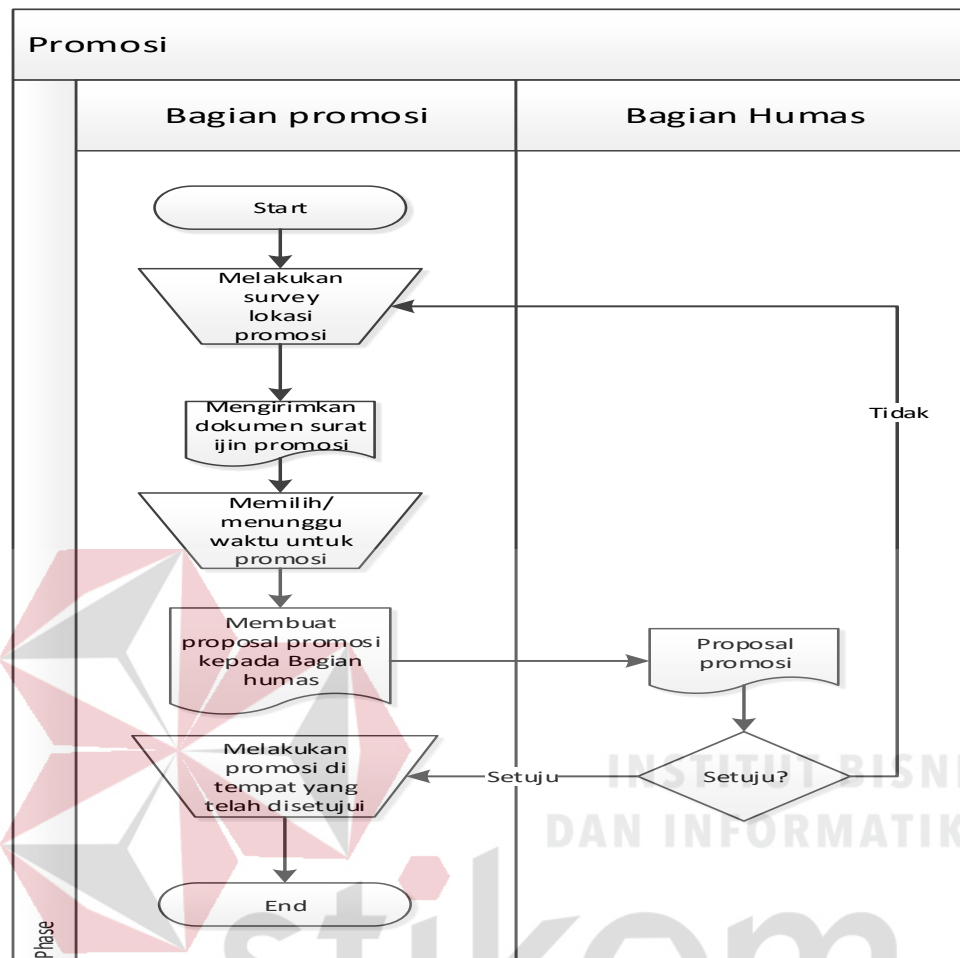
Promosi

Bagian promosi

Bagian Humas

Start

Melakukan survey lokasi promosi

Tidak

Mengirimkan dokumen surat ijin promosi

Memilih/ menunggu waktu untuk promosi

Membuat proposal promosi kepada Bagian humas

Proposal promosi

Melakukan promosi di tempat yang telah disetujui

Setuju

Setuju?

End

Phase

INSTITUT BISNI
DAN INFORMATIK
stikom